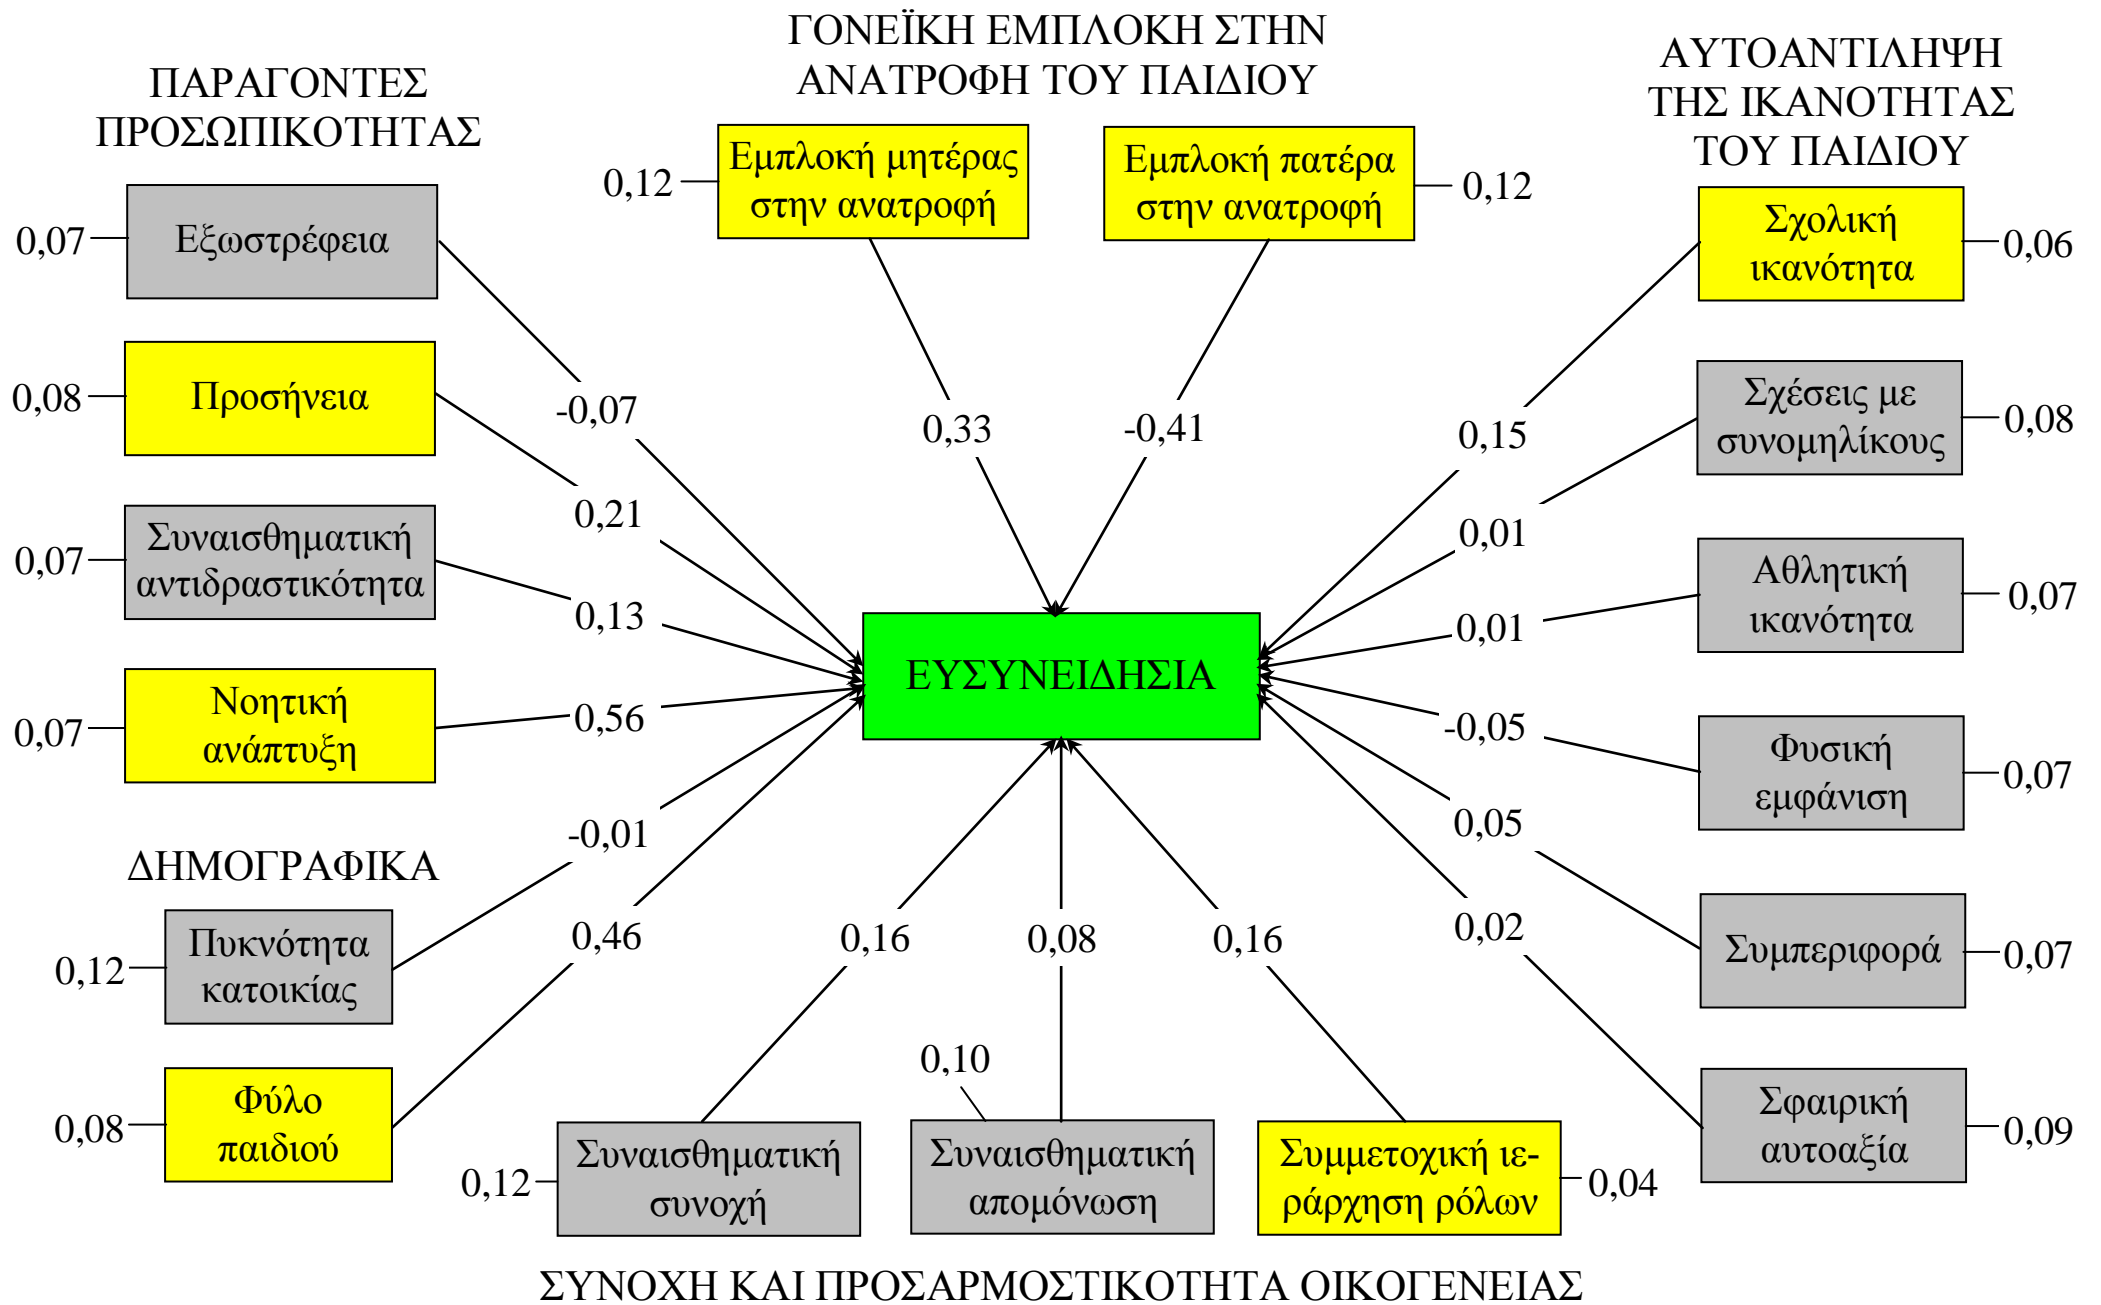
ΓΟΝΕΪΚΗ ΕΜΠΛΟΚΗ ΣΤΗΝ ΑΝΑΤΡΟΦΗ ΤΟΥ ΠΑΙΔΙΟΥ

ΠΑΡΑΓΟΝΤΕΣ ΠΡΟΣΩΠΙΚΟΤΗΤΑΣ

ΑΥΤΟΑΝΤΙΛΗΨΗ ΤΗΣ ΙΚΑΝΟΤΗΤΑΣ ΤΟΥ ΠΑΙΔΙΟΥ

0,12 Εμπλοκή μητέρας στην ανατροφή

Εμπλοκή πατέρα στην ανατροφή 0,12

0,07 Εξωστρέφεια

Σχολική ικανότητα 0,06

0,08 Προσήνεια

Σχέσεις με συνομηλίκους 0,08

0,07 Συναισθηματική αντιδραστικότητα

Αθλητική ικανότητα 0,07

0,07 Νοητική ανάπτυξη

Φυσική εμφάνιση 0,07

-0,07
0,21
0,13
0,56
-0,01
0,46
0,33
-0,41
0,15
0,01
0,01
-0,05
0,05
0,02

ΕΥΣΥΝΕΙΔΗΣΙΑ

ΔΗΜΟΓΡΑΦΙΚΑ

0,12 Πυκνότητα κατοικίας

Συμπεριφορά 0,07

0,08 Φύλο παιδιού

Σφαιρική αυτοαξία 0,09

0,16
0,08
0,16
0,10

0,12 Συναισθηματική συνοχή

Συναισθηματική απομόνωση

Συμμετοχική ιεράρχηση ρόλων 0,04

ΣΥΝΟΧΗ ΚΑΙ ΠΡΟΣΑΡΜΟΣΤΙΚΟΤΗΤΑ ΟΙΚΟΓΕΝΕΙΑΣ